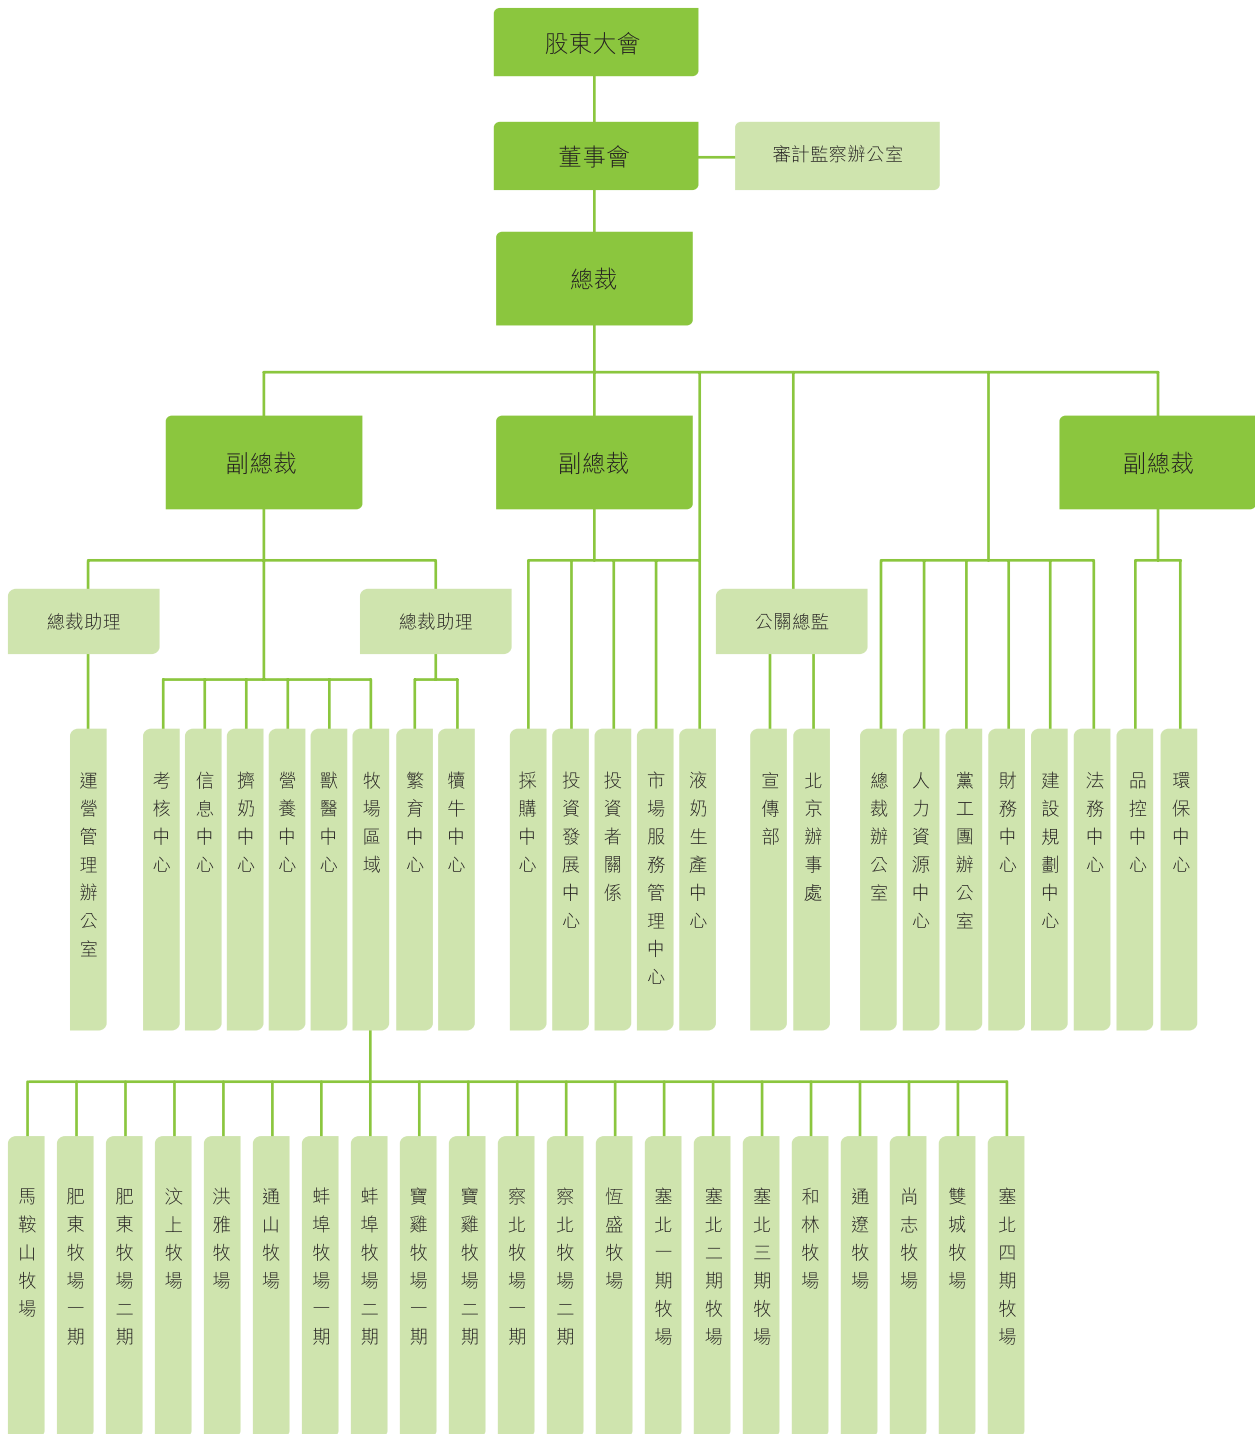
股東大會

董事會

審計監察辦公室

總裁

副總裁

副總裁

副總裁

總裁助理

總裁助理

公關總監

運營管理辦公室

考核中心

信息中心

擠奶中心

營養中心

獸醫中心

牧場區域

繁育中心

犢牛中心

採購中心

投資發展中心

投資者關係

市場服務管理中心

液奶生產中心

宣傳部

北京辦事處

總裁辦公室

人力資源中心

黨工團辦公室

財務中心

建設規劃中心

法務中心

品控中心

環保中心

馬鞍山牧場

肥東牧場一期

肥東牧場二期

汶上牧場

洪雅牧場

通山牧場

蚌埠牧場一期

蚌埠牧場二期

寶雞牧場一期

寶雞牧場二期

察北牧場一期

察北牧場二期

恆盛牧場

塞北一期牧場

塞北二期牧場

塞北三期牧場

和林牧場

通遼牧場

尚志牧場

雙城牧場

塞北四期牧場